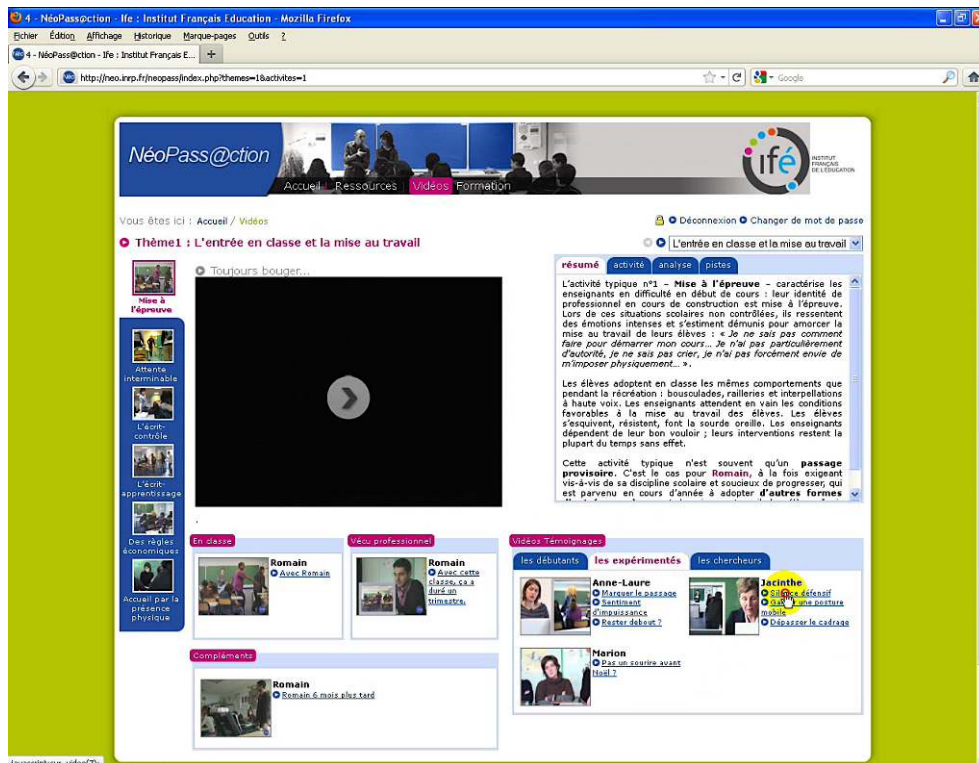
4 - NéoPass@ction - Ife : Institut Français Education - Mozilla Firefox
Fichier Édition Affichage Historique Marque-pages Outils ?
4 - NéoPass@ction - Ife : Institut Français E... +
http://neo.inrp.fr/neopass/index.php?themes=1&activites=1
Google

NéoPass@ction
Accueil Ressources Vidéos Formation
ifé INSTITUT FRANÇAIS DE L'ÉDUCATION

Vous êtes ici : Accueil / Vidéos
Déconnexion Changer de mot de passe
Thème1 : L'entrée en classe et la mise au travail
L'entrée en classe et la mise au travail

Mise à l'épreuve
Attente interminable
L'écrit-contrôle
L'écrit-apprentissage
Des règles économiques
Accueil par la présence physique

Toujours bouger...

résumé activité analyse pistes

L'activité typique n°1 – Mise à l'épreuve – caractérise les enseignants en difficulté en début de cours : leur identité de professionnel en cours de construction est mise à l'épreuve. Lors de ces situations scolaires non contrôlées, ils ressentent des émotions intenses et s'estiment démunis pour amorcer la mise au travail de leurs élèves : « Je ne sais pas comment faire pour démarrer mon cours... Je n'ai pas particulièrement d'autorité, je ne sais pas crier, je n'ai pas forcément envie de m'imposer physiquement... ».

Les élèves adoptent en classe les mêmes comportements que pendant la récréation : bousculades, railleries et interpellations à haute voix. Les enseignants attendent en vain les conditions favorables à la mise au travail des élèves. Les élèves s'esquivent, résistent, font la sourde oreille. Les enseignants dépendent de leur bon vouloir ; leurs interventions restent la plupart du temps sans effet.

Cette activité typique n'est souvent qu'un passage provisoire. C'est le cas pour Romain, à la fois exigeant vis-à-vis de sa discipline scolaire et soucieux de progresser, qui est parvenu en cours d'année à adopter d'autres formes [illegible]

En classe
Romain
Avec Romain

Vécu professionnel
Romain
Avec cette classe, ça a duré un trimestre.

Vidéos Témoignages
les débutants les expérimentés les chercheurs
Anne-Laure
Marquer le passage
Sentiment d'impuissance
Rester debout ?
Jacinthe
Silence défensif
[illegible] une posture mobile
Dépasser le cadrage
Marion
Pas un sourire avant Noël ?

Compléments
Romain
Romain 6 mois plus tard